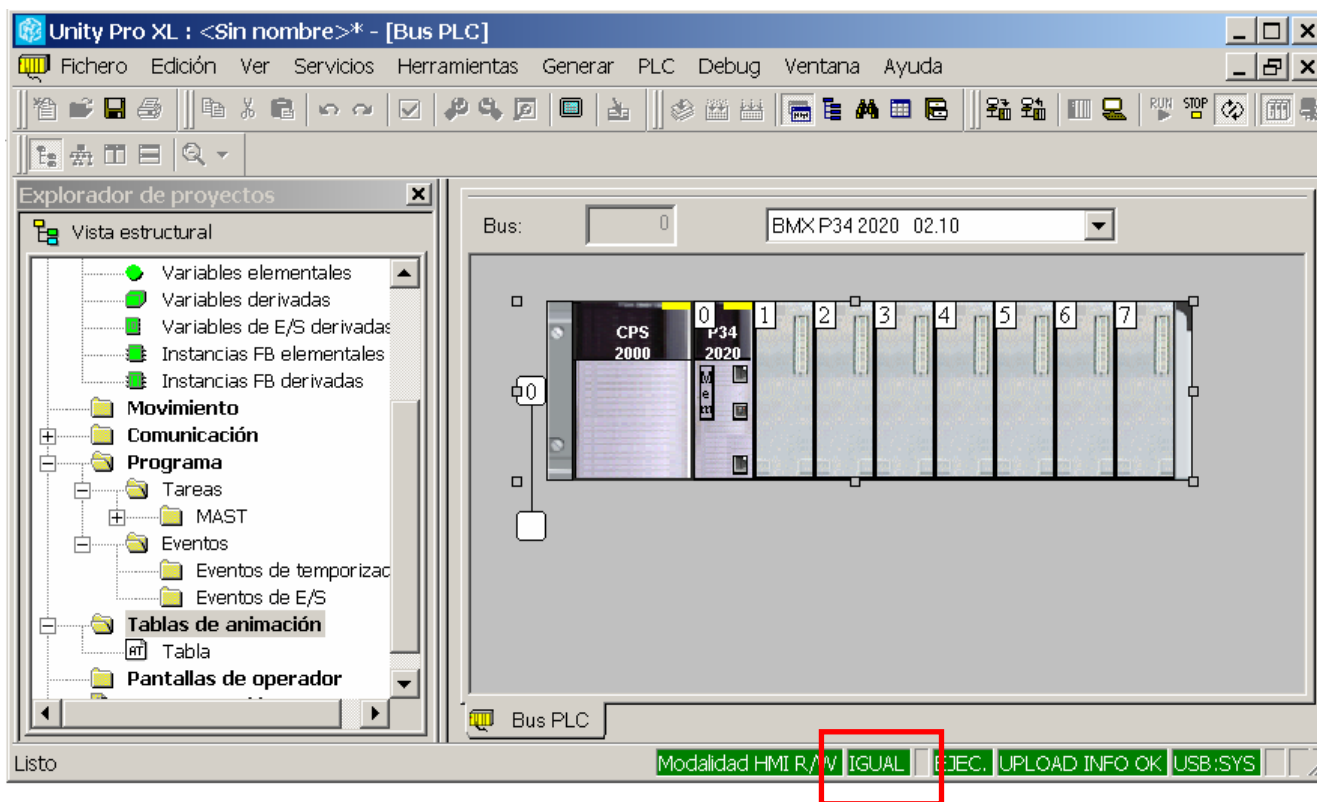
Unity Pro XL : <Sin nombre>* - [Bus PLC]

Fichero Edición Ver Servicios Herramientas Generar PLC Debug Ventana Ayuda

Explorador de proyectos

Vista estructural

Variables elementales
Variables derivadas
Variables de E/S derivadas
Instancias FB elementales
Instancias FB derivadas
Movimiento
Comunicación
Programa
Tareas
MAST
Eventos
Eventos de temporizac
Eventos de E/S
Tablas de animación
Tabla
Pantallas de operador

Bus: 0

BMX P34 2020 02.10

0

CPS 2000

0 P34 2020

1 2 3 4 5 6 7

Bus PLC

Listo

Modalidad HMI R/W IGUAL EJEC. UPLOAD INFO OK USB:SYS